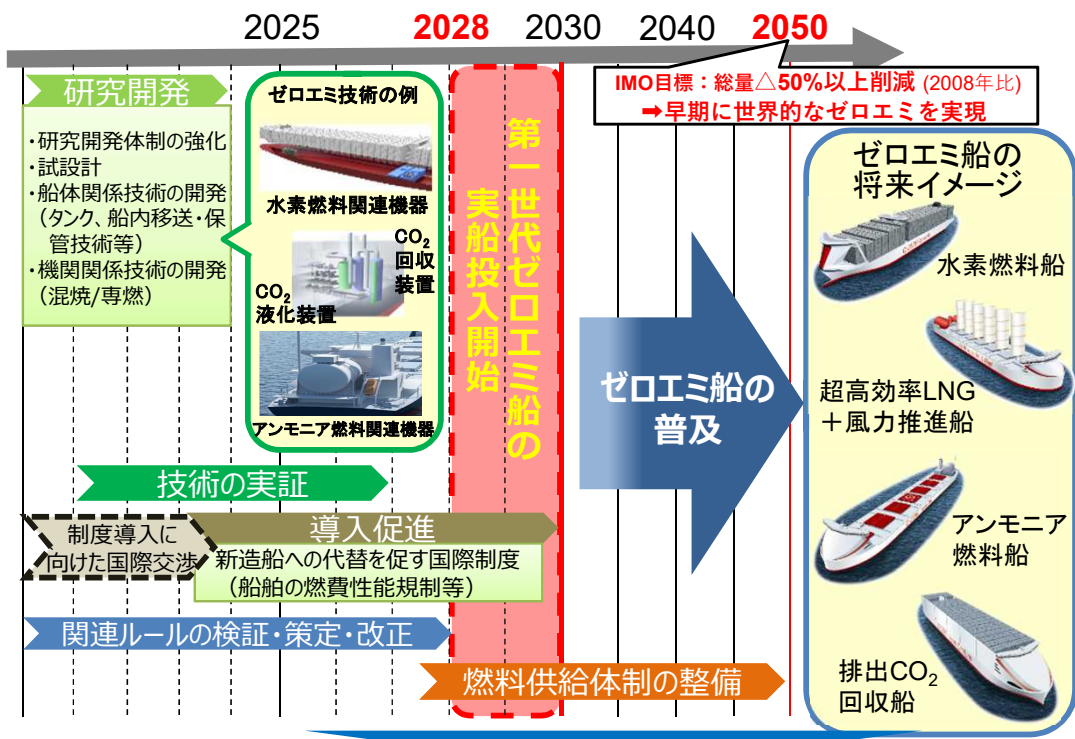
2025 2028 2030 2040 2050

IMO目標：総量△50%以上削減 (2008年比)
➡早期に世界的なゼロエミを実現

研究開発

・研究開発体制の強化
・試設計
・船体関係技術の開発（タンク、船内移送・保管技術等）
・機関関係技術の開発（混焼/専燃）

ゼロエミ技術の例

水素燃料関連機器

$CO_2$ 回収装置

$CO_2$ 液化装置

アンモニア燃料関連機器

第一世代ゼロエミ船の実船投入開始

ゼロエミ船の普及

ゼロエミ船の将来イメージ

水素燃料船

超高効率LNG＋風力推進船

アンモニア燃料船

排出$CO_2$回収船

技術の実証

制度導入に向けた国際交渉

導入促進

新造船への代替を促す国際制度（船舶の燃費性能規制等）

関連ルールの検証・策定・改正

燃料供給体制の整備